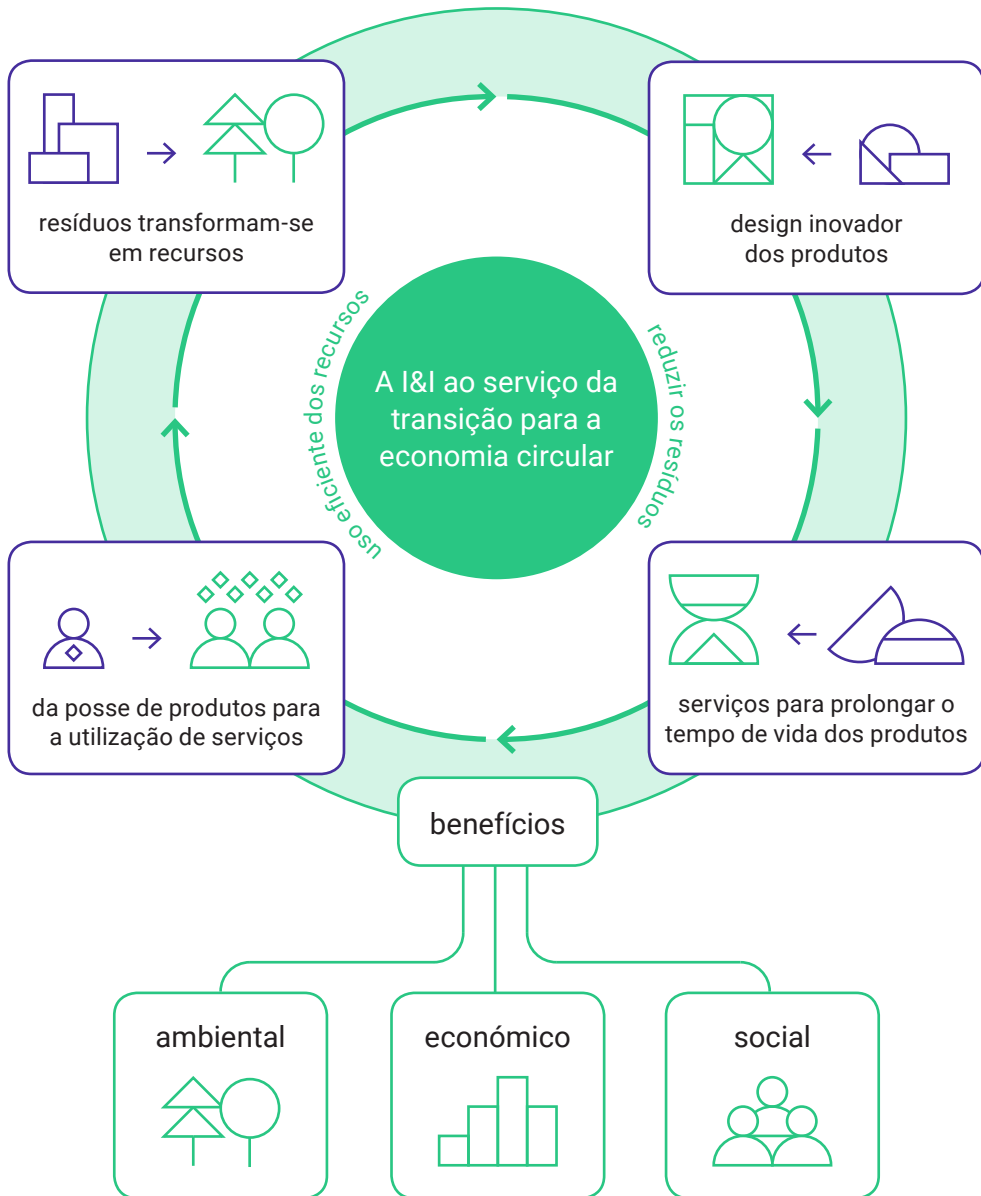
resíduos transformam-se em recursos

design inovador dos produtos

uso eficiente dos recursos

A I&I ao serviço da transição para a economia circular

reduzir os resíduos

da posse de produtos para a utilização de serviços

serviços para prolongar o tempo de vida dos produtos

benefícios

ambiental

económico

social